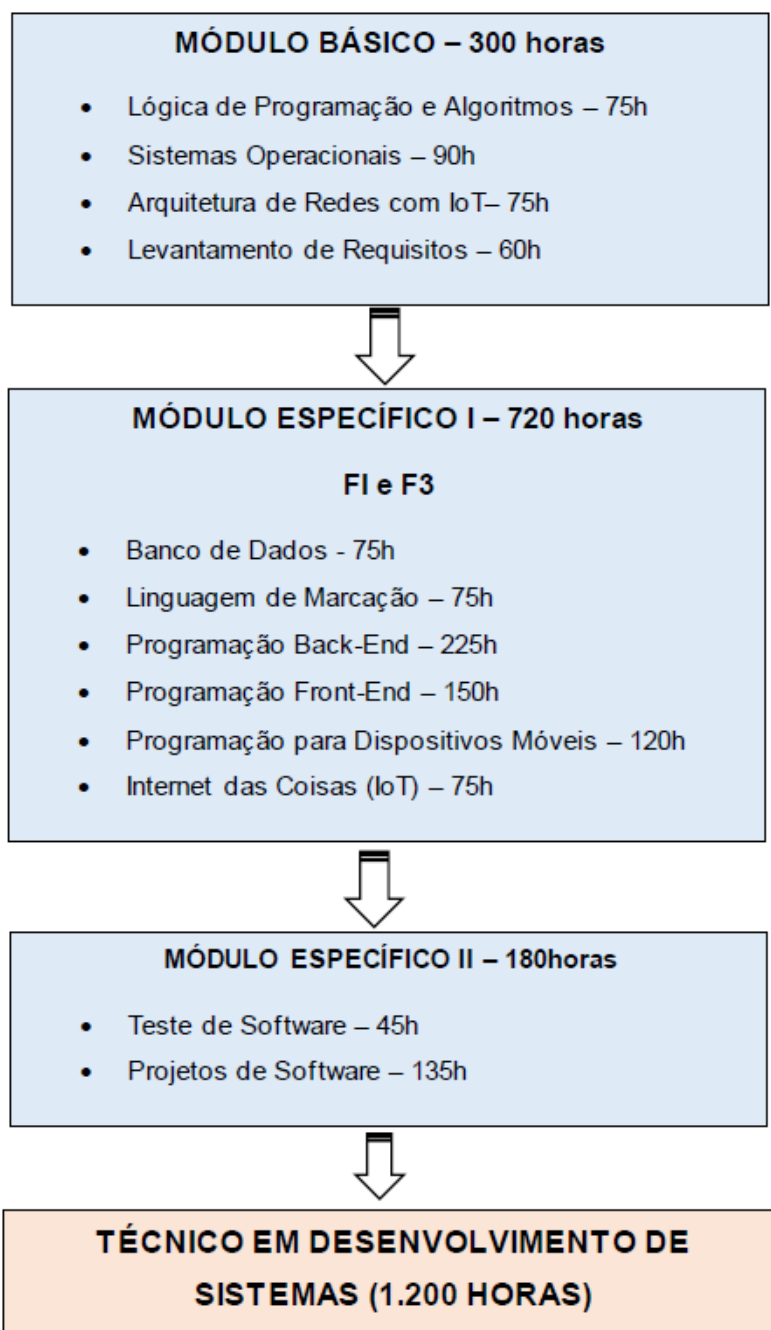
MÓDULO BÁSICO – 300 horas

- Lógica de Programação e Algoritmos – 75h
- Sistemas Operacionais – 90h
- Arquitetura de Redes com IoT– 75h
- Levantamento de Requisitos – 60h

MÓDULO ESPECÍFICO I – 720 horas

FI e F3

- Banco de Dados - 75h
- Linguagem de Marcação – 75h
- Programação Back-End – 225h
- Programação Front-End – 150h
- Programação para Dispositivos Móveis – 120h
- Internet das Coisas (IoT) – 75h

MÓDULO ESPECÍFICO II – 180horas

- Teste de Software – 45h
- Projetos de Software – 135h

TÉCNICO EM DESENVOLVIMENTO DE SISTEMAS (1.200 HORAS)